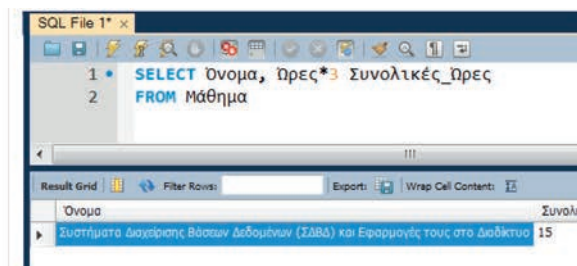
SQL File 1* ×

1 SELECT Όνομα, Ώρες*3 Συνολικές_Ώρες
2 FROM Μάθημα

Result Grid Filter Rows: Export: Wrap Cell Content:

| Όνομα | Συνολ |
|---|---|
| Συστήματα Διαχείρισης Βάσεων Δεδομένων (ΣΔΒΔ) και Εφαρμογές τους στο Διαδίκτυο | 15 |